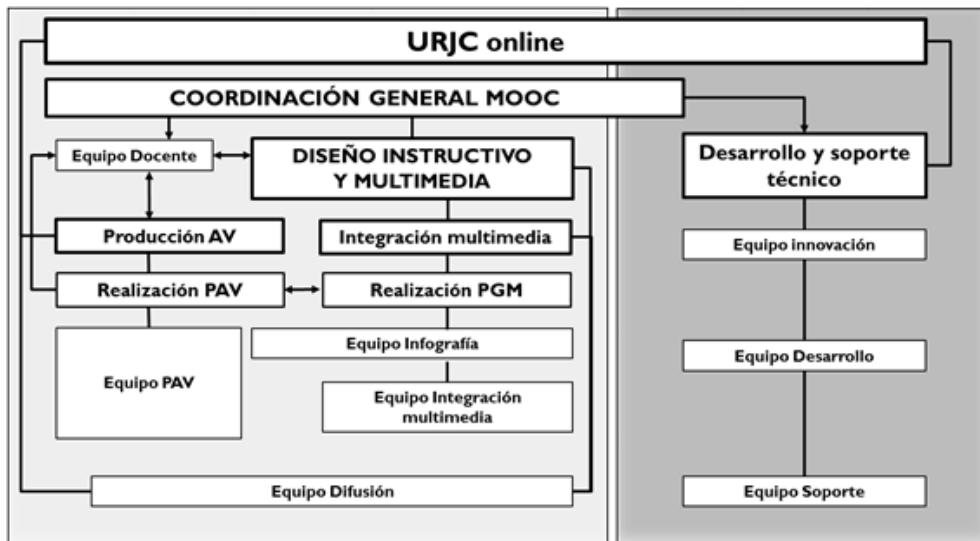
URJC online

COORDINACIÓN GENERAL MOOC

Equipo Docente

DISEÑO INSTRUCTIVO Y MULTIMEDIA

Desarrollo y soporte técnico

Producción AV

Integración multimedia

Equipo innovación

Realización PAV

Realización PGM

Equipo Infografía

Equipo PAV

Equipo Desarrollo

Equipo Integración multimedia

Equipo Difusión

Equipo Soporte